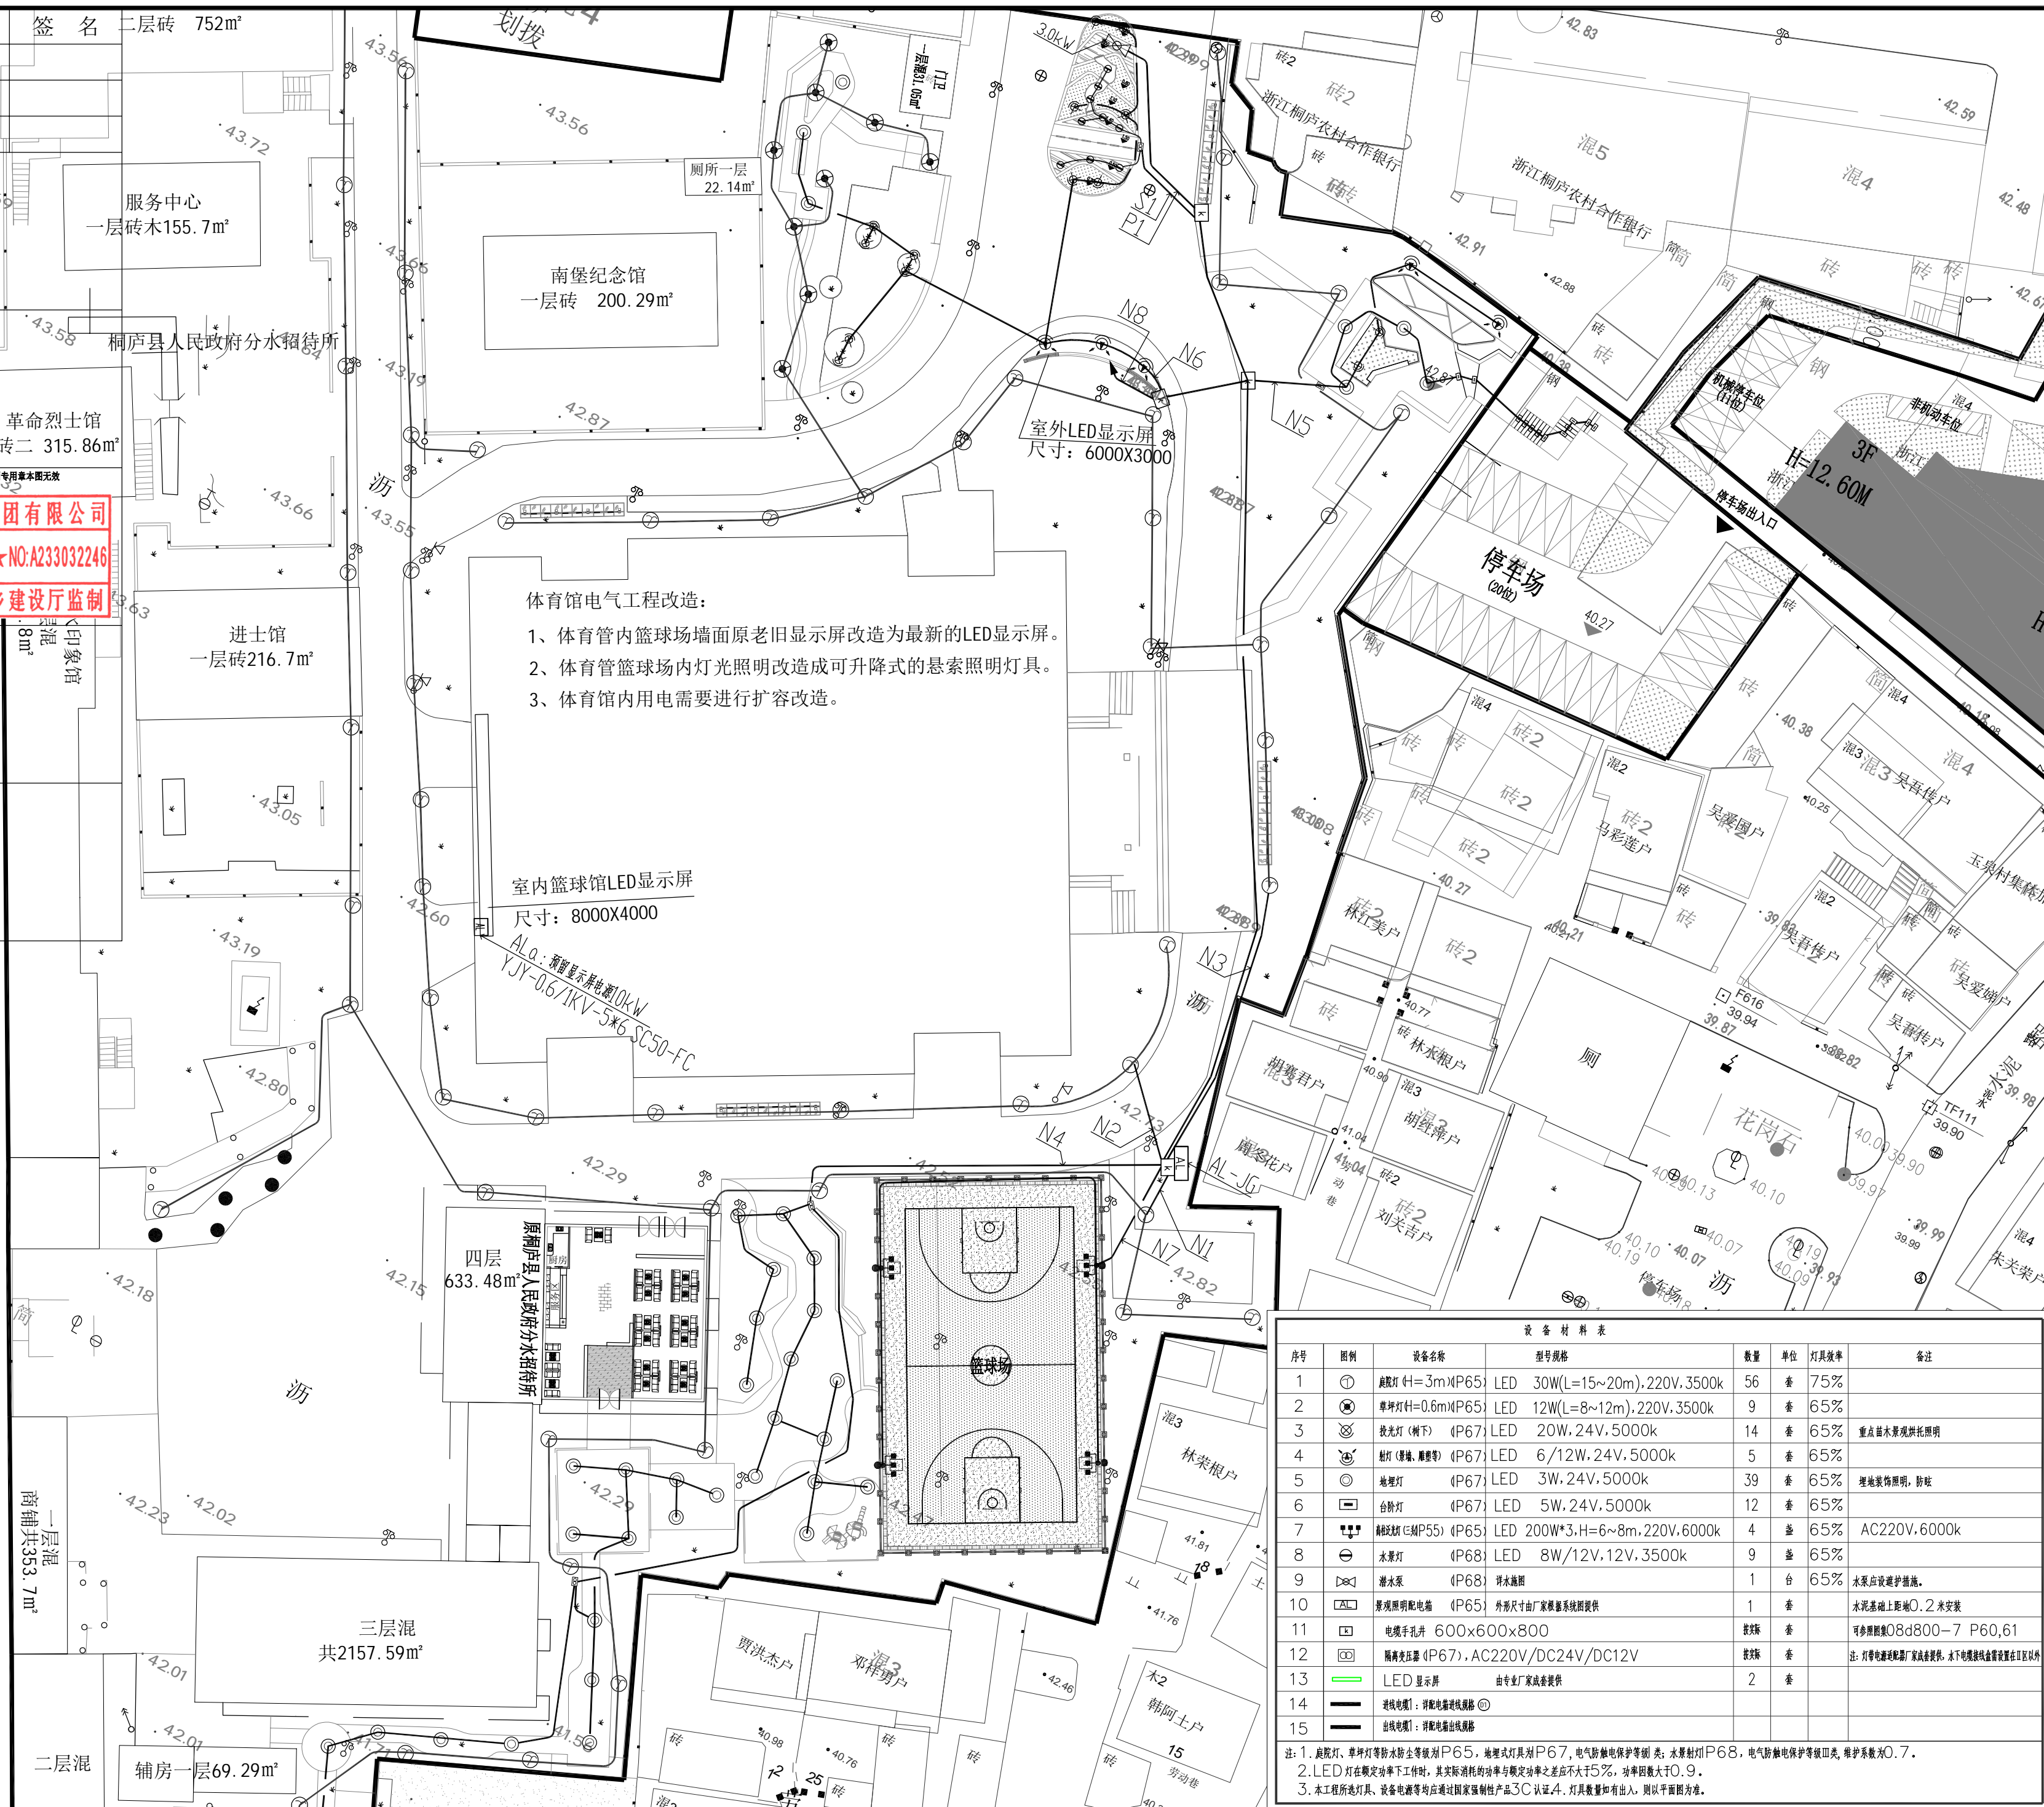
签 名 二层砖 752m²

划拨

服务中心
一层砖木155.7m²

南堡纪念馆
一层砖 200.29m²

厕所一层
22.14m²

门卫
一层砖31.05m²

桐庐县人民政府分水招待所

革命烈士馆
砖二 315.86m²

团有限公司
NO:A233032246
建设厅监制

进士馆
一层砖216.7m²

室外LED显示屏
尺寸：6000X3000

浙江桐庐农村合作银行

浙江桐庐农村合作银行

停车场
(20位)

机械停车位

非机动车位

3F
H=12.60M

停车场出入口

体育馆电气工程改造：
1、体育管内篮球场墙面原老旧显示屏改造为最新的LED显示屏。
2、体育管篮球场内灯光照明改造成可升降式的悬索照明灯具。
3、体育馆内用电需要进行扩容改造。

室内篮球馆LED显示屏
尺寸：8000X4000

ALa：预留显示屏电源10kW
YJY-0.6/1KV-5*6 SC50-FC

四层
633.48m²

原桐庐县人民政府分水招待所

篮球场

三层混
共2157.59m²

一层混
商铺共353.7m²

二层混

辅房一层69.29m²

沥

N1 N2 N3 N4 N5 N6 N7 N8

S1 P1

AL AL-JG

吴国户 马彩莲户 林红美户 林水根户 胡赛君户 胡红萍户 周彩花户 刘关吉户 吴再传户 吴爱娟户 林荣根户 贾洪杰户 邓祥勇户 韩阿士户 朱关荣户

花岗石

厕

设备材料表

| 序号 | 图例 | 设备名称 | 型号规格 | 数量 | 单位 | 灯具效率 | 备注 |
|---|---|---|---|---|---|---|---|
| 1 | | 庭院灯(H=3m)(IP65) | LED 30W(L=15~20m),220V,3500k | 56 | 套 | 75% | |
| 2 | | 草坪灯(H=0.6m)(IP65) | LED 12W(L=8~12m),220V,3500k | 9 | 套 | 65% | |
| 3 | | 投光灯(树下) (IP67) | LED 20W,24V,5000k | 14 | 套 | 65% | 重点苗木景观烘托照明 |
| 4 | | 射灯(景墙、雕塑) (IP67) | LED 6/12W,24V,5000k | 5 | 套 | 65% | |
| 5 | | 地埋灯 (IP67) | LED 3W,24V,5000k | 39 | 套 | 65% | 埋地装饰照明，防眩 |
| 6 | | 台阶灯 (IP67) | LED 5W,24V,5000k | 12 | 套 | 65% | |
| 7 | | 高杆投光灯(三头IP55) (IP65) | LED 200W*3,H=6~8m,220V,6000k | 4 | 套 | 65% | AC220V,6000k |
| 8 | | 水景灯 (IP68) | LED 8W/12V,12V,3500k | 9 | 套 | 65% | |
| 9 | | 潜水泵 (IP68) | 详水施图 | 1 | 台 | 65% | 水泵应设避护措施。 |
| 10 | AL | 景观照明配电箱 (IP65) | 外形尺寸由厂家根据系统图提供 | 1 | 台 | | 水泥基础上距地0.2米安装 |
| 11 | | 电缆手孔井 | 600x600x800 | 按实际 | 套 | | 可参照图集08d800-7 P60,61 |
| 12 | | 隔离变压器 (IP67),AC220V/DC24V/DC12V | | 按实际 | 套 | | 注：灯带电源适配器厂家成套提供，水下电缆接线盒需设置在II区以外 |
| 13 | | LED显示屏 | 由专业厂家成套提供 | 2 | 套 | | |
| 14 | | 进线电缆1：详配电箱进线规格 | | | | | |
| 15 | | 出线电缆1：详配电箱出线规格 | | | | | |

注：1.庭院灯、草坪灯等防水防尘等级为IP65，地埋式灯具为IP67，电气防触电保护等级I类；水景射灯IP68，电气防触电保护等级III类，维护系数为0.7。
2.LED灯在额定功率下工作时，其实际消耗的功率与额定功率之差应不大于5%，功率因数大于0.9。
3.本工程所选灯具、设备电源等均应通过国家强制性产品3C认证4.灯具数量如有出入，则以平面图为准。